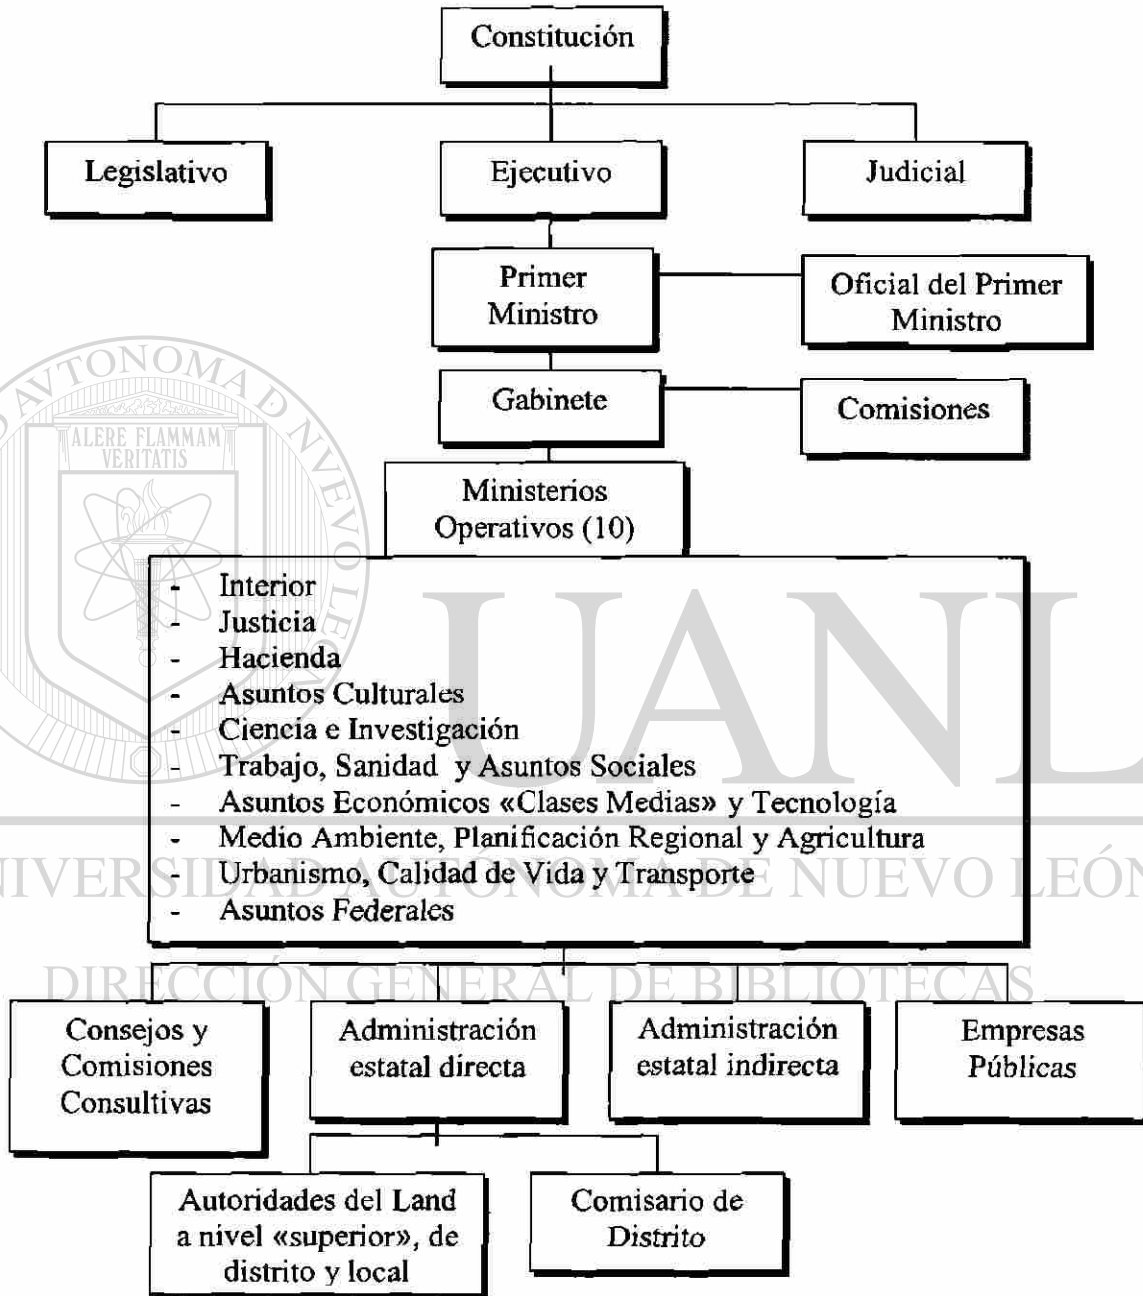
Constitución

Legislativo

Ejecutivo

Judicial

Primer Ministro

Oficial del Primer Ministro

Gabinete

Comisiones

Ministerios Operativos (10)

- Interior
- Justicia
- Hacienda
- Asuntos Culturales
- Ciencia e Investigación
- Trabajo, Sanidad y Asuntos Sociales
- Asuntos Económicos «Clases Medias» y Tecnología
- Medio Ambiente, Planificación Regional y Agricultura
- Urbanismo, Calidad de Vida y Transporte
- Asuntos Federales

Consejos y Comisiones Consultivas

Administración estatal directa

Administración estatal indirecta

Empresas Públicas

Autoridades del Land a nivel «superior», de distrito y local

Comisario de Distrito

ALERE FLAMMAM VERITATIS

UNIVERSIDAD AUTÓNOMA DE NUEVO LEÓN

UANL

DIRECCIÓN GENERAL DE BIBLIOTECAS